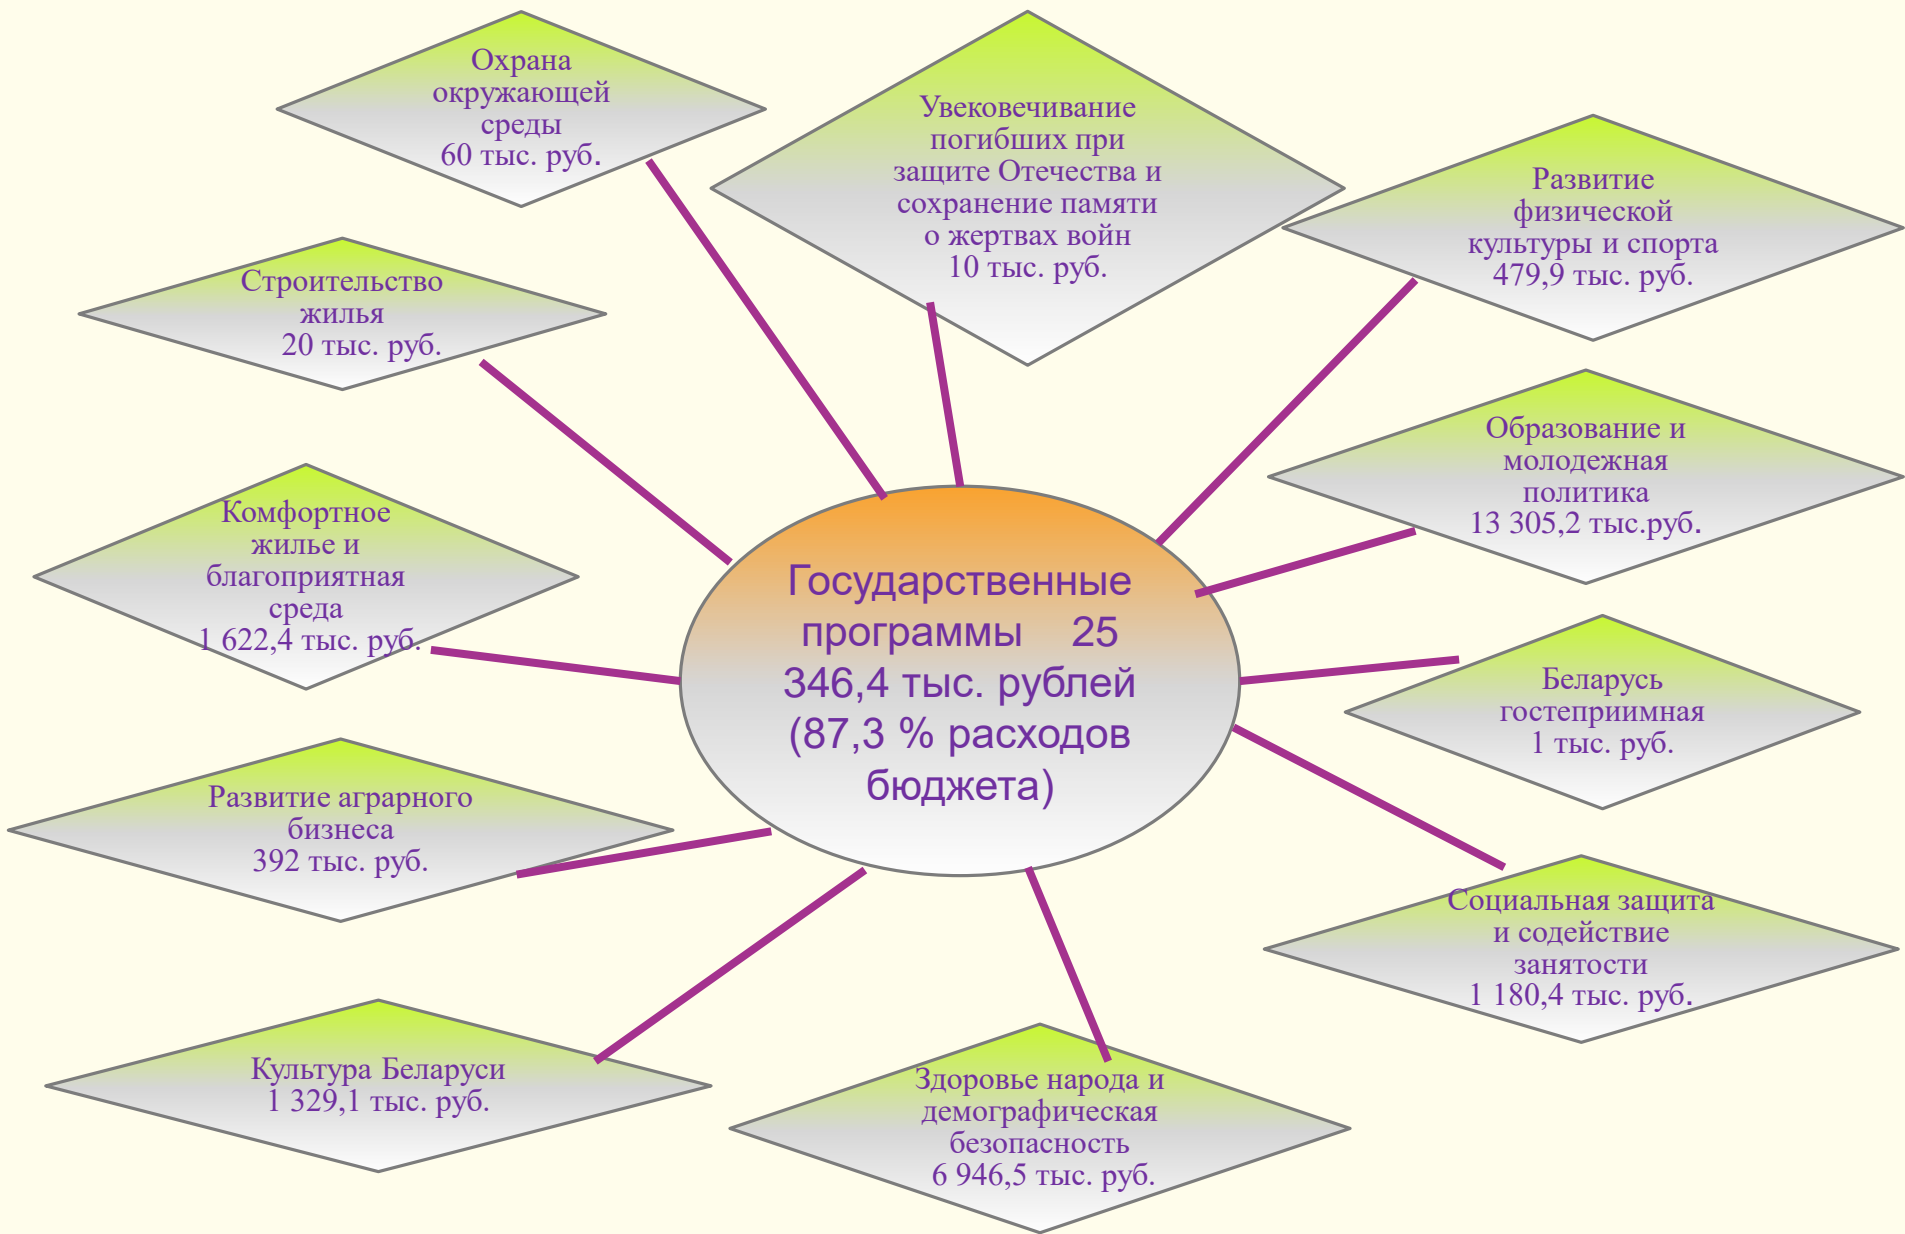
Охрана окружающей среды 60 тыс. руб.

Увековечивание погибших при защите Отечества и сохранение памяти о жертвах войн 10 тыс. руб.

Развитие физической культуры и спорта 479,9 тыс. руб.

Строительство жилья 20 тыс. руб.

Образование и молодежная политика 13 305,2 тыс.руб.

Комфортное жилье и благоприятная среда 1 622,4 тыс. руб.

Государственные программы 25 346,4 тыс. рублей (87,3 % расходов бюджета)

Беларусь гостеприимная 1 тыс. руб.

Развитие аграрного бизнеса 392 тыс. руб.

Социальная защита и содействие занятости 1 180,4 тыс. руб.

Культура Беларуси 1 329,1 тыс. руб.

Здоровье народа и демографическая безопасность 6 946,5 тыс. руб.